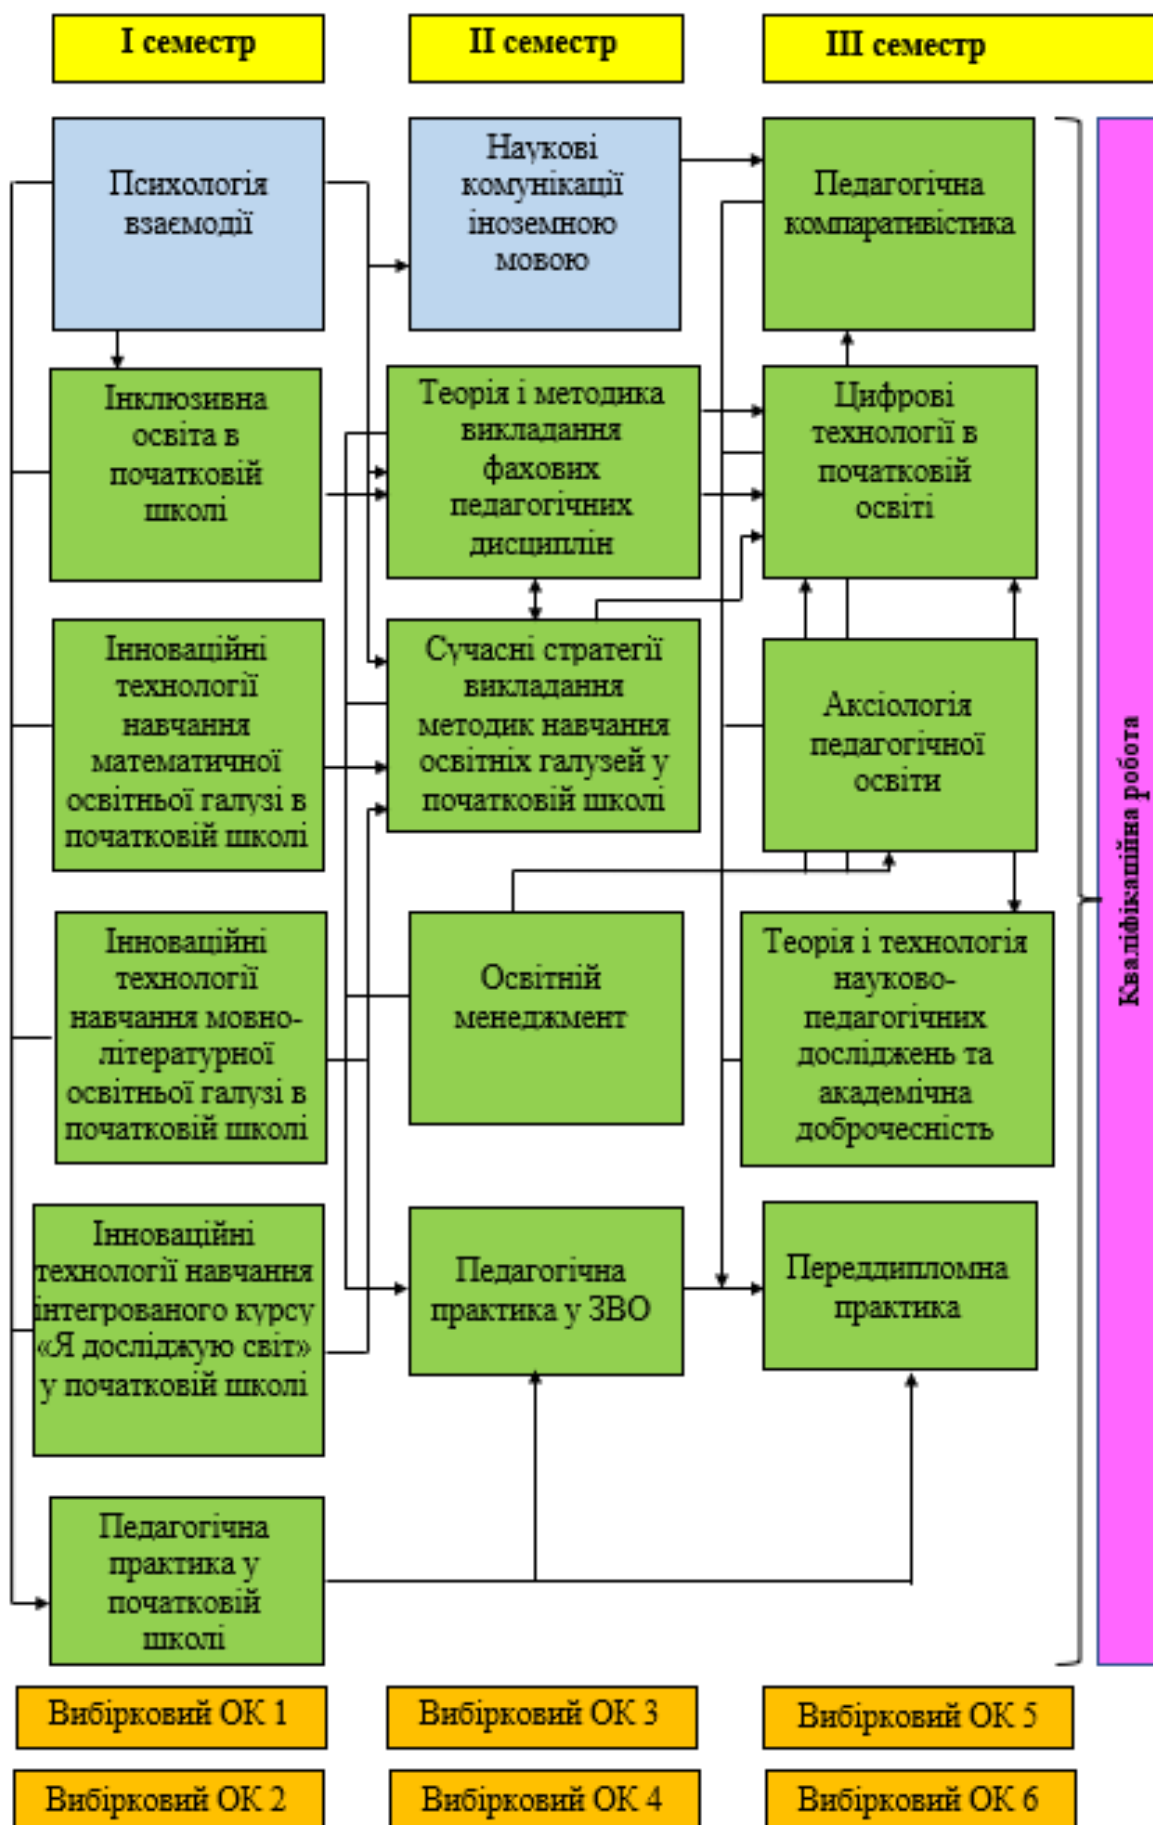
I семестр

II семестр

III семестр

Психологія взаємодії

Наукові комунікації іноземною мовою

Педагогічна компаративістика

Інклюзивна освіта в початковій школі

Теорія і методика викладання фахових педагогічних дисциплін

Цифрові технології в початковій освіті

Інноваційні технології навчання математичної освітньої галузі в початковій школі

Сучасні стратегії викладання методик навчання освітніх галузей у початковій школі

Аксіологія педагогічної освіти

Інноваційні технології навчання мовно-літературної освітньої галузі в початковій школі

Освітній менеджмент

Теорія і технологія науково-педагогічних досліджень та академічна доброчесність

Інноваційні технології навчання інтегрованого курсу «Я досліджую світ» у початковій школі

Педагогічна практика у ЗВО

Переддипломна практика

Педагогічна практика у початковій школі

Кваліфікаційна робота

Вибірковий ОК 1

Вибірковий ОК 3

Вибірковий ОК 5

Вибірковий ОК 2

Вибірковий ОК 4

Вибірковий ОК 6